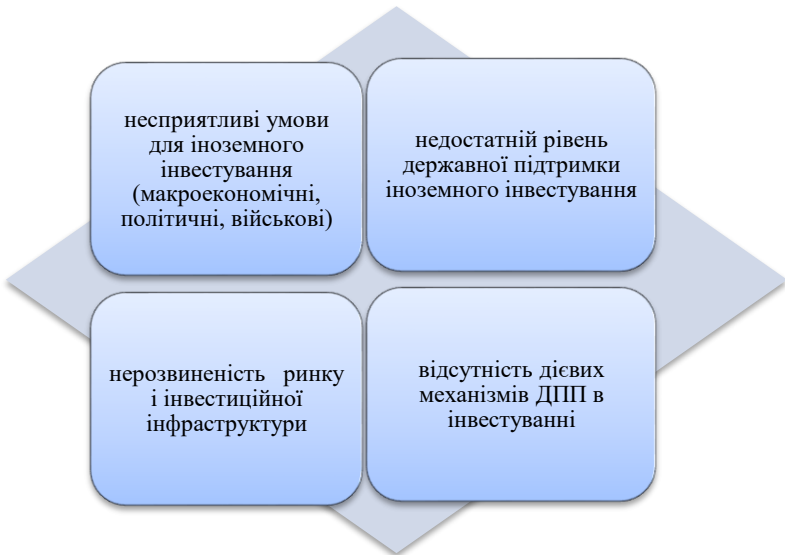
несприятливі умови для іноземного інвестування (макроекономічні, політичні, військові)

недостатній рівень державної підтримки іноземного інвестування

нерозвиненість ринку і інвестиційної інфраструктури

відсутність дієвих механізмів ДПП в інвестуванні